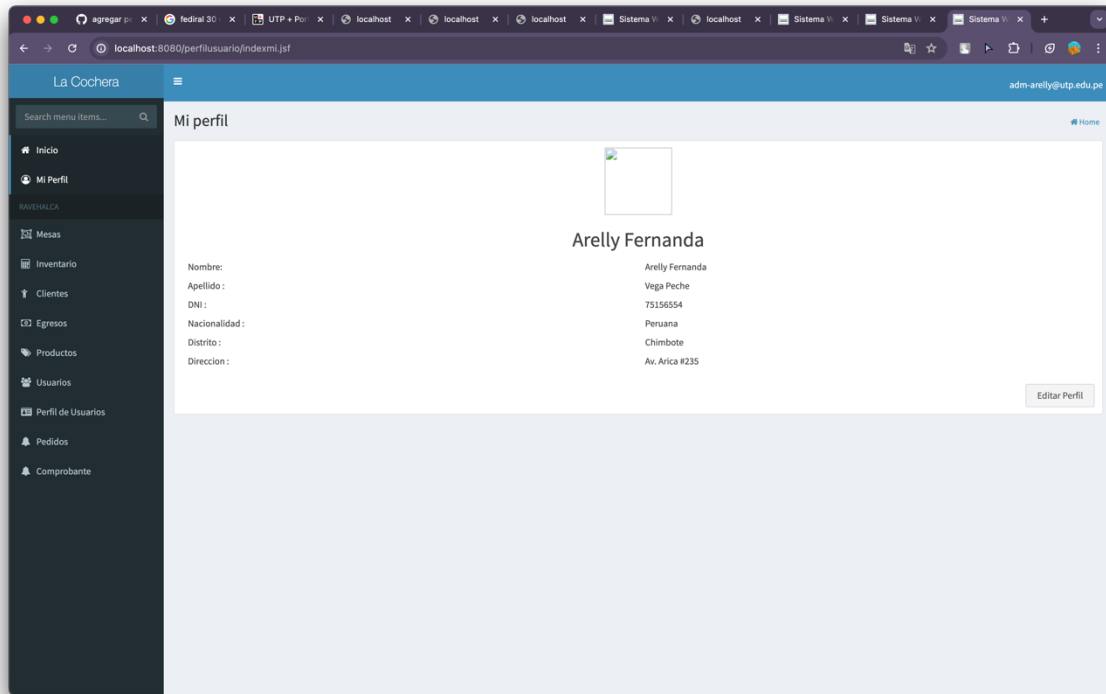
agregar pe × | fedira 30 × | UTP + Por × | localhost × | localhost × | localhost × | Sistema W × | localhost × | Sistema W × | Sistema W × | Sistema W × | +

localhost:8080/perfilusuario/indexmi.jsf

La Cochera

adm-arelly@utp.edu.pe

Search menu items...

Inicio
Mi Perfil
RAVEHALCA
Mesas
Inventario
Clientes
Egresos
Productos
Usuarios
Perfil de Usuarios
Pedidos
Comprobante

Mi perfil

Home

Arelly Fernanda

| | |
|---|---|
| Nombre: | Arelly Fernanda |
| Apellido : | Vega Peche |
| DNI : | 75156554 |
| Nacionalidad : | Peruana |
| Distrito : | Chimbote |
| Direccion : | Av. Arica #235 |

Editar Perfil